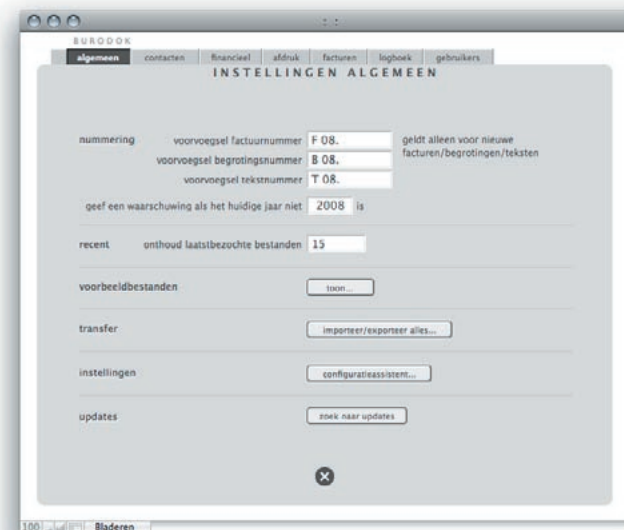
BURODOK

algemeen | contacten | financieel | afdruk | facturen | logboek | gebruikers

INSTELLINGEN ALGEMEEN

nummering voorvoegsel factuurnummer F 08.
voorvoegsel begrotingsnummer B 08.
voorvoegsel tekstnummer T 08.

geldt alleen voor nieuwe facturen/begrotingen/teksten

geef een waarschuwing als het huidige jaar niet 2008 is

recent onthoud laatstbezochte bestanden 15

voorbeeldbestanden toon...

transfer importeer/exporteer alles...

instellingen configuratieassistent...

updates zoek naar updates

100 Bladeren